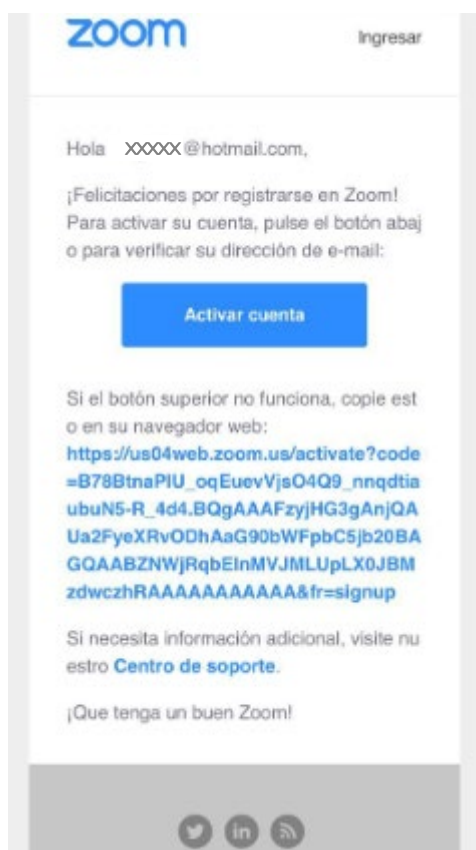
zoom

Ingresar

Hola XXXXX@hotmail.com,

¡Felicitaciones por registrarse en Zoom! Para activar su cuenta, pulse el botón abaj o para verificar su dirección de e-mail:

Activar cuenta

Si el botón superior no funciona, copie est o en su navegador web: https://us04web.zoom.us/activate?code=B78BtnaPIU_oqEuevVjsO4Q9_nnqdtiaubuN5-R_4d4.BQgAAAFzyjHG3gAnjQAUa2FyeXRvODhAaG90bWFpbC5jb20BAGQAABZNWjRqbEInMVJMLUpLX0JBMzdwczhRAAAAAAAAAAAA&fr=signup

Si necesita información adicional, visite nu estro Centro de soporte.

¡Que tenga un buen Zoom!